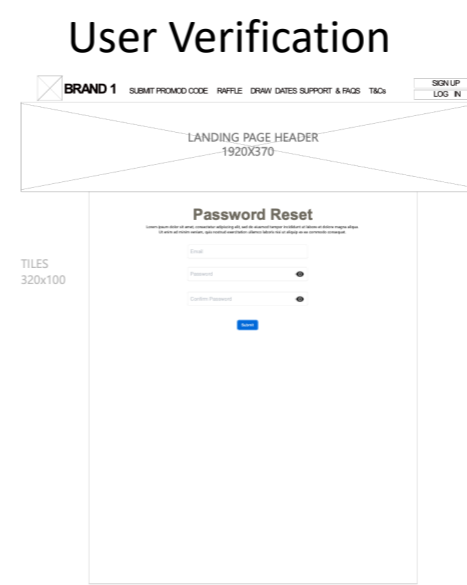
User Verification

BRAND 1 SUBMIT PROMOD CODE RAFFLE DRAW DATES SUPPORT & FAQS T&Cs

SIGN UP
LOG IN

LANDING PAGE HEADER
1920X370

TILES
320x100

Password Reset

Lorem ipsum dolor sit amet, consectetur adipiscing elit, sed do eiusmod tempor incididunt ut labore et dolore magna aliqua. Ut enim ad minim veniam, quis nostrud exercitation ullamco laboris nisi ut aliquip ex ea commodo consequat.

Email

Password

Confirm Password

Submit